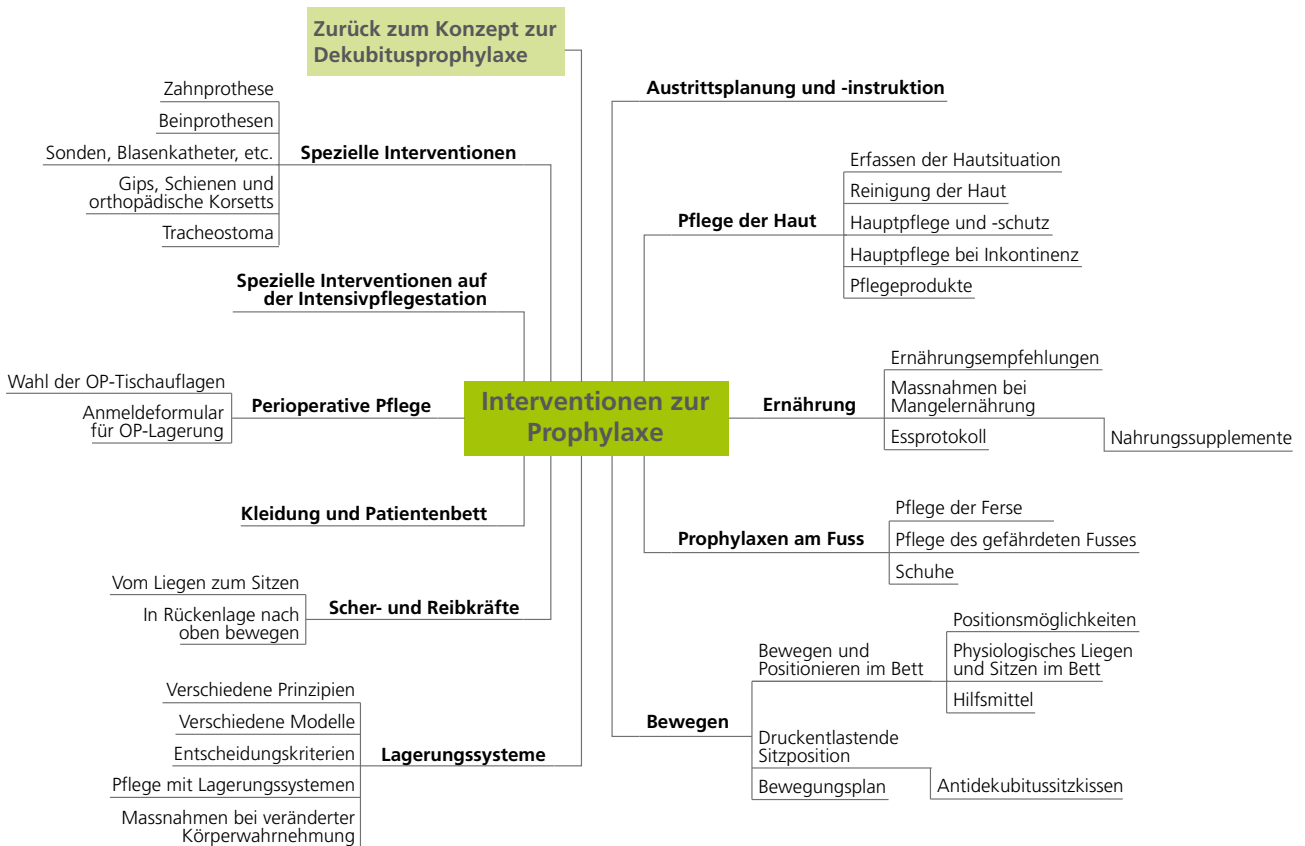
Zurück zum Konzept zur Dekubitusprophylaxe

Zahnprothese

Beinprothesen

Sonden, Blasenkatheter, etc.

Gips, Schienen und orthopädische Korsetts

Tracheostoma

Spezielle Interventionen

Spezielle Interventionen auf der Intensivpflegestation

Wahl der OP-Tischauflagen

Anmeldeformular für OP-Lagerung

Perioperative Pflege

Kleidung und Patientenbett

Vom Liegen zum Sitzen

In Rückenlage nach oben bewegen

Scher- und Reibkräfte

Verschiedene Prinzipien

Verschiedene Modelle

Entscheidungskriterien

Pflege mit Lagerungssystemen

Massnahmen bei veränderter Körperwahrnehmung

Lagerungssysteme

Interventionen zur Prophylaxe

Austrittsplanung und -instruktion

Pflege der Haut

Erfassen der Hautsituation

Reinigung der Haut

Hauptpflege und -schutz

Hauptpflege bei Inkontinenz

Pflegeprodukte

Ernährung

Ernährungsempfehlungen

Massnahmen bei Mangelernährung

Essprotokoll

Nahrungssupplemente

Prophylaxen am Fuss

Pflege der Ferse

Pflege des gefährdeten Fusses

Schuhe

Bewegen

Bewegen und Positionieren im Bett

Positionsmöglichkeiten

Physiologisches Liegen und Sitzen im Bett

Hilfsmittel

Druckentlastende Sitzposition

Bewegungsplan

Antidekubitussitzkissen